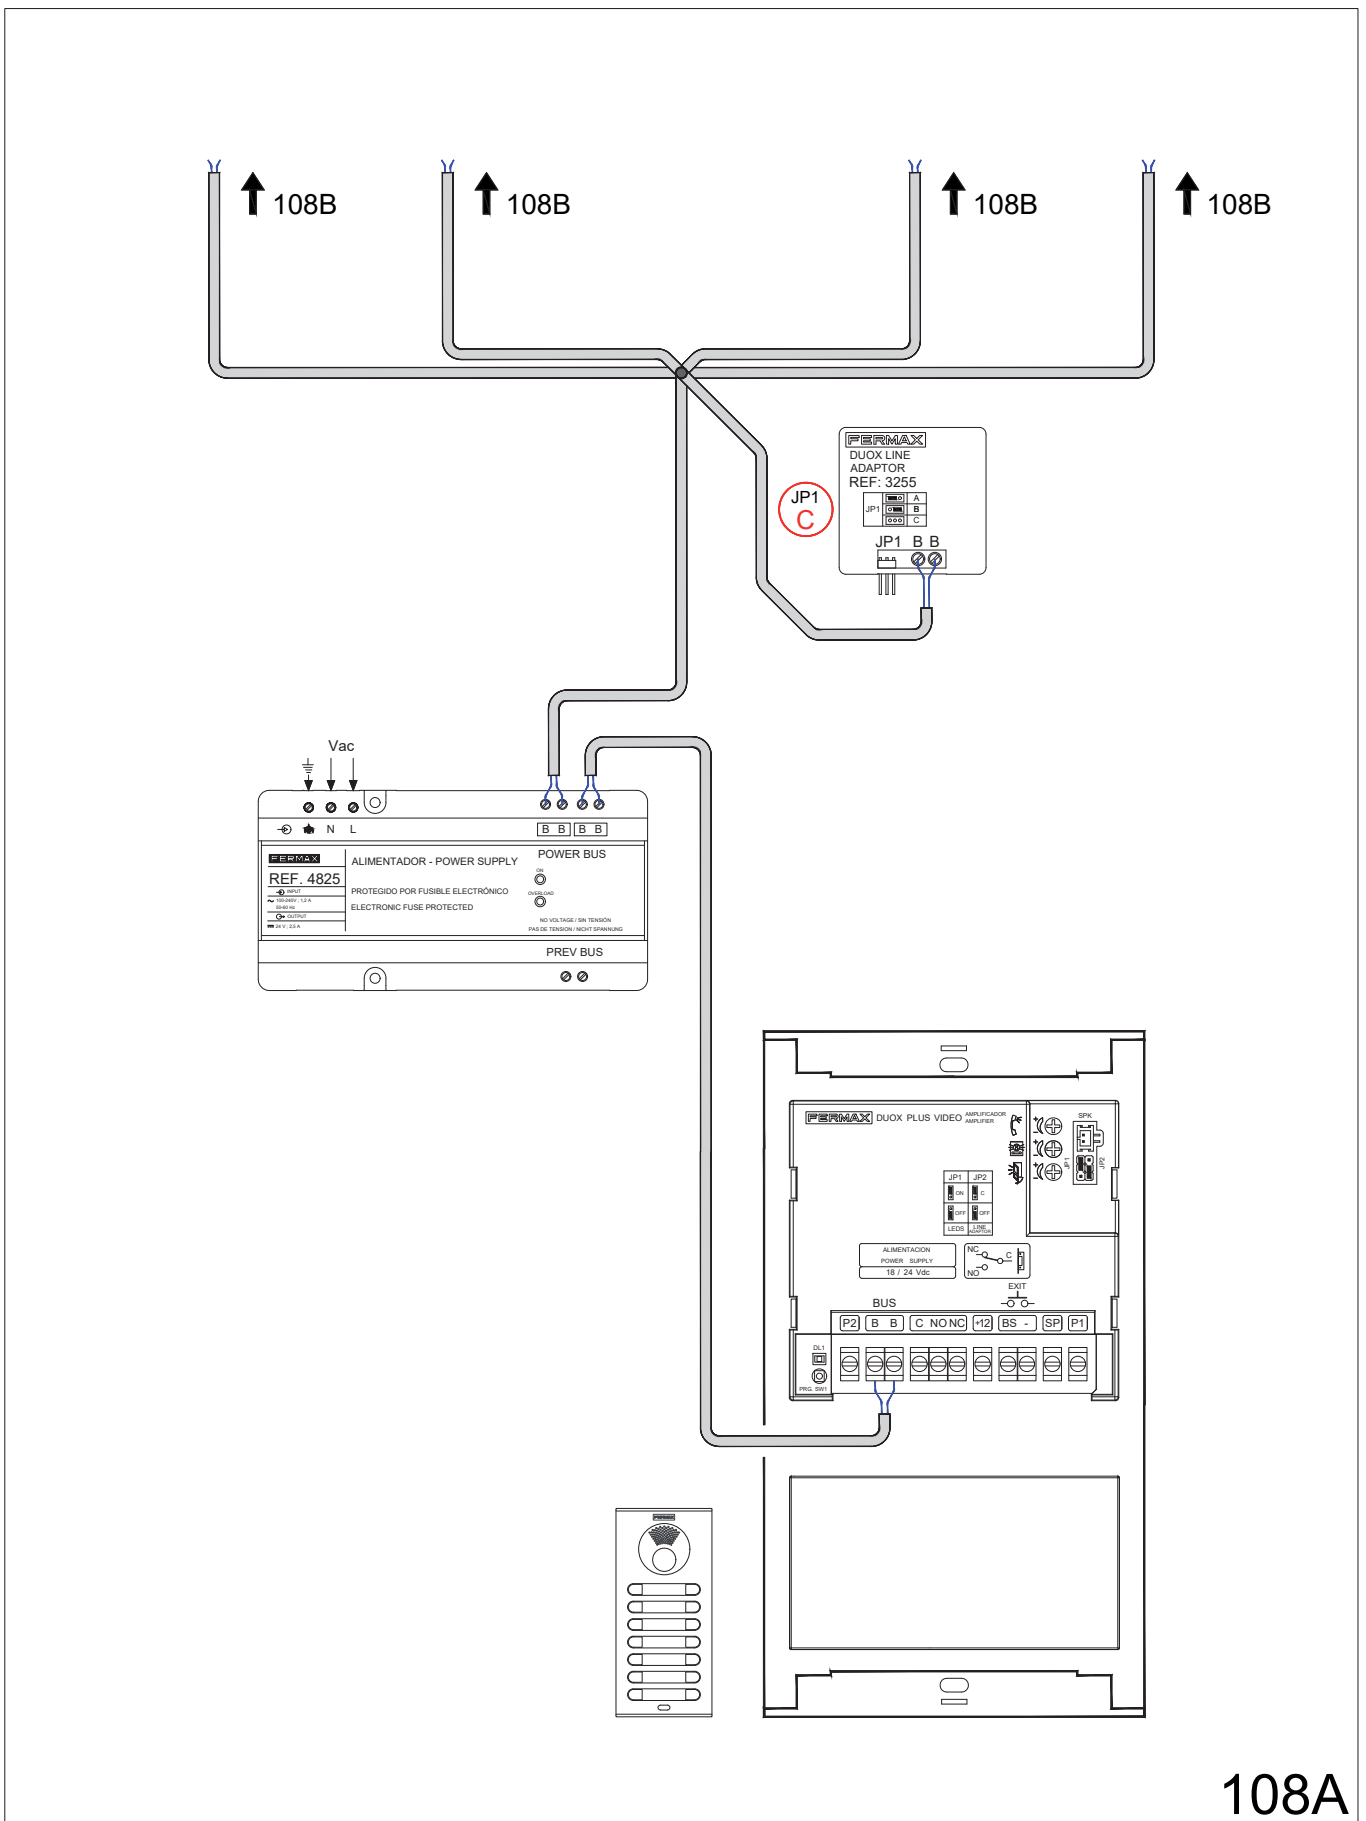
108B
108B
108B
108B

FERMAX
DUOX LINE ADAPTOR
REF: 3255
JP1
A
B
C
JP1 B B

JP1
C

Vac
N L
B B B B
FERMAX
REF. 4825
INPUT
100-240V ; 1,2 A
50-60 Hz
OUTPUT
24 V ; 2,5 A
ALIMENTADOR - POWER SUPPLY
PROTEGIDO POR FUSIBLE ELECTRÓNICO
ELECTRONIC FUSE PROTECTED
POWER BUS
ON
OVERLOAD
NO VOLTAGE / SIN TENSIÓN
PAS DE TENSION / NICHT SPANNUNG
PREV BUS

FERMAX DUOX PLUS VIDEO AMPLIFICADOR AMPLIFIER
SPK
JP1
JP2
JP1 JP2
ON C
OFF OFF
LEDS LINE ADAPTOR
ALIMENTACION
POWER SUPPLY
18 / 24 Vdc
NC
C
NO
EXIT
BUS
P2 B B C NO NC +12 BS - SP P1
DL1
PRG. SW1

FERMAX

108A